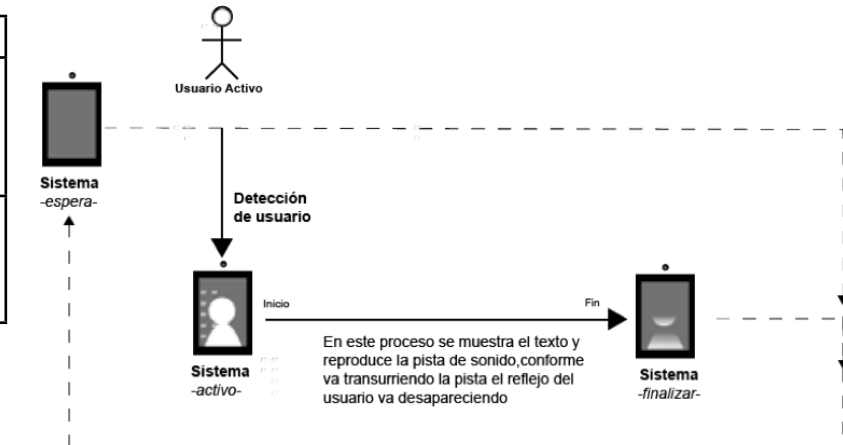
Usuario Activo

Sistema
-espera-

Detección de usuario

Inicio

Fin

En este proceso se muestra el texto y reproduce la pista de sonido,conforme va transurriendo la pista el reflejo del usuario va desapareciendo

Sistema
-activo-

Sistema
-finalizar-